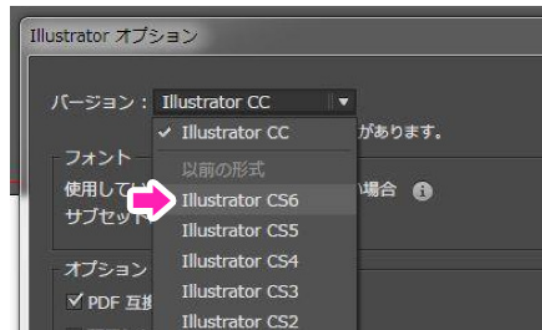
Illustrator オプション

バージョン： Illustrator CC

✓ Illustrator CC
以前の形式
Illustrator CS6
Illustrator CS5
Illustrator CS4
Illustrator CS3
Illustrator CS2

があります。

フォント
使用して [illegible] 場合
サブセット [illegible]

オプション
PDF 互換 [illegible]